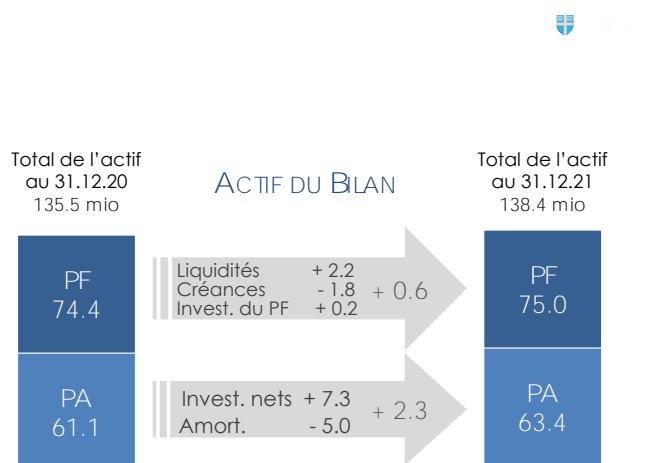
Total de l'actif au 31.12.20
135.5 mio

ACTIF DU BILAN

Total de l'actif au 31.12.21
138.4 mio

PF
74.4

Liquidités + 2.2
Créances - 1.8
Invest. du PF + 0.2

+ 0.6

PF
75.0

PA
61.1

Invest. nets + 7.3
Amort. - 5.0

+ 2.3

PA
63.4